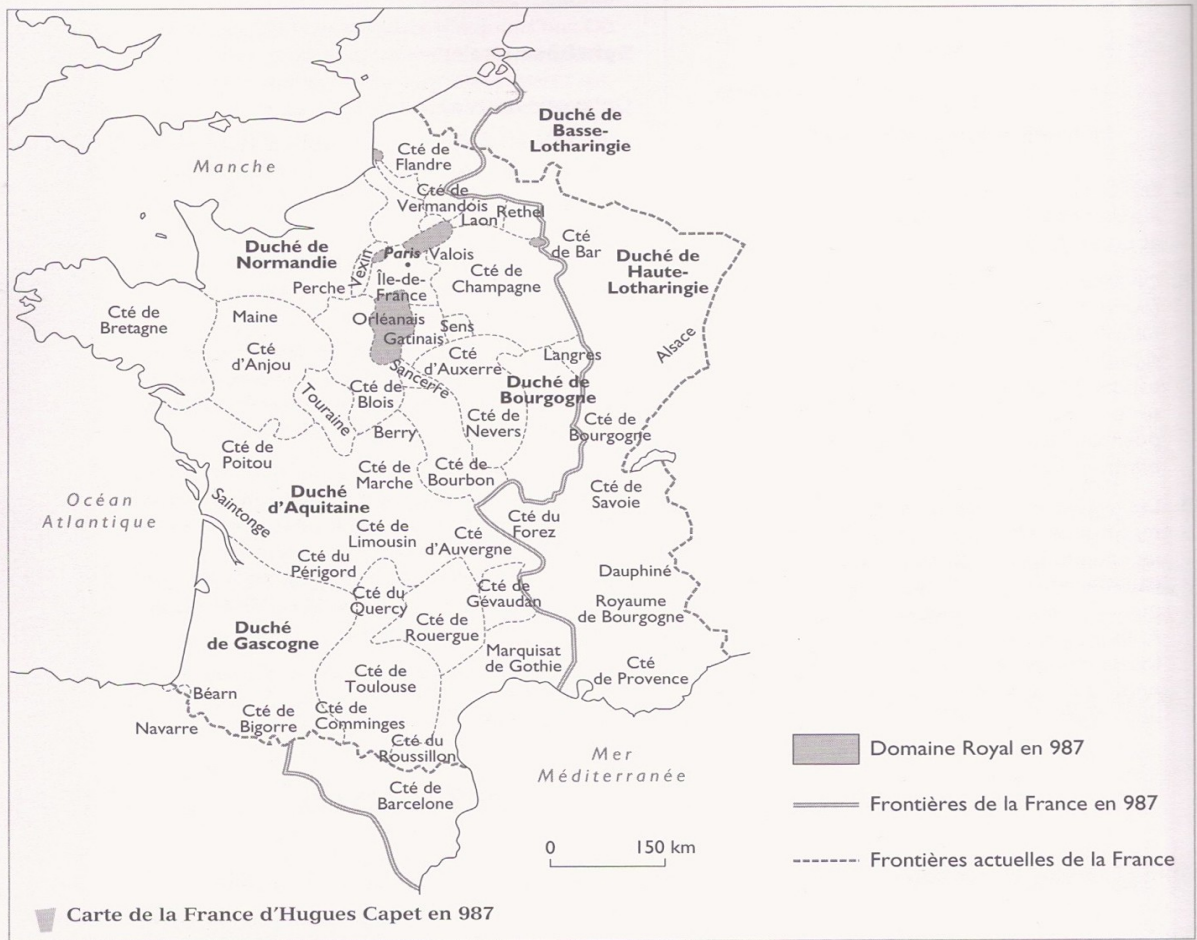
Manche

Duché de Basse-Lotharingie

Cté de Flandre

Cté de Vermandois

Laon

Rethel

Cté de Bar

Duché de Haute-Lotharingie

Duché de Normandie

Vexin

Paris

Valois

Île-de-France

Cté de Champagne

Alsace

Perche

Cté de Bretagne

Maine

Orléanais

Sens

Gatinais

Cté d'Anjou

Cté d'Auxerre

Langres

Duché de Bourgogne

Sancerre

Touraine

Cté de Blois

Cté de Nevers

Cté de Bourgogne

Berry

Cté de Poitou

Cté de Marche

Cté de Bourbon

Cté de Savoie

Océan Atlantique

Saintonge

Duché d'Aquitaine

Cté du Forez

Cté de Limousin

Cté d'Auvergne

Cté du Périgord

Dauphiné

Cté du Quercy

Cté de Gévaudan

Royaume de Bourgogne

Duché de Gascogne

Cté de Rouergue

Marquisat de Gothie

Cté de Provence

Cté de Toulouse

Béarn

Navarre

Cté de Bigorre

Cté de Comminges

Cté du Roussillon

Mer Méditerranée

Cté de Barcelone

0 150 km

Domaine Royal en 987

Frontières de la France en 987

Frontières actuelles de la France

Carte de la France d'Hugues Capet en 987